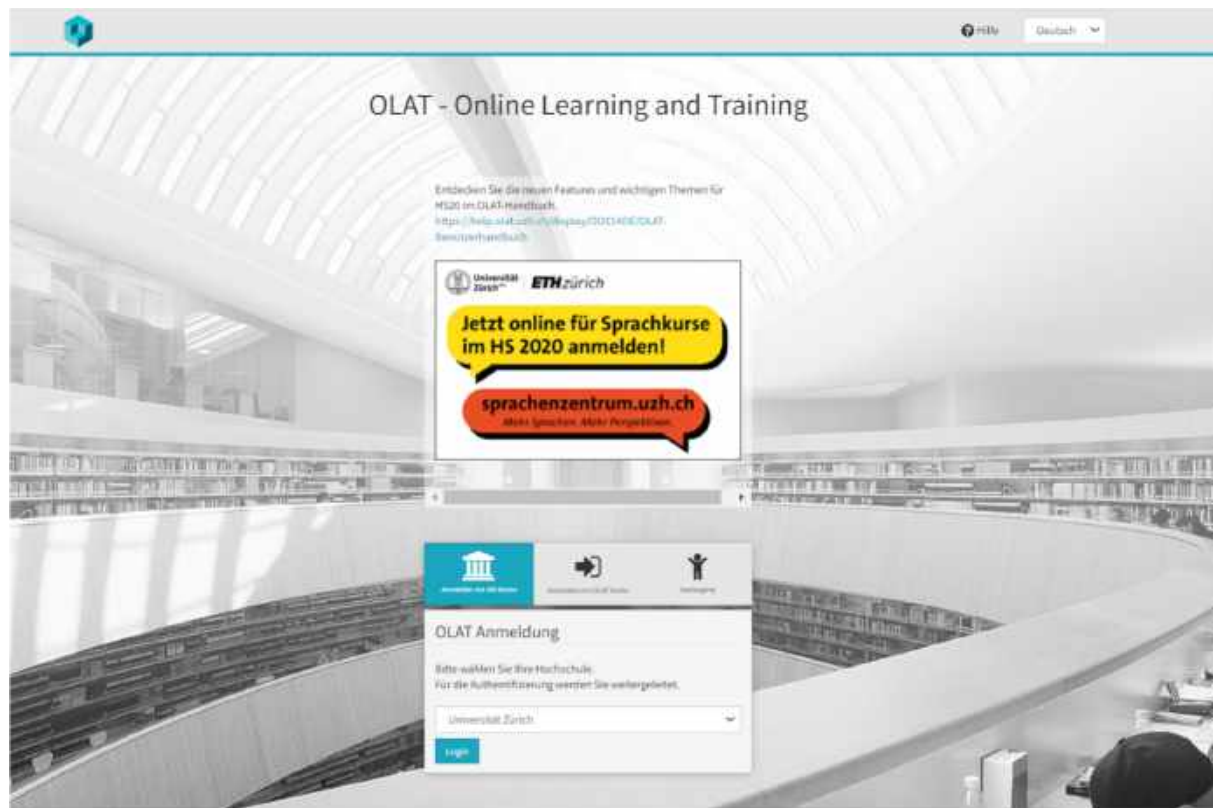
Hilfe Deutsch

OLAT - Online Learning and Training

Entdecken Sie die neuen Features und wichtigen Themen für HS20 im OLAT-Handbuch.
https://help.olat.uzh.ch/display/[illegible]/OLAT-Benutzerhandbuch

Universität Zürich ETH zürich

Jetzt online für Sprachkurse im HS 2020 anmelden!

sprachenzentrum.uzh.ch
Mehr Sprachen. Mehr Perspektiven.

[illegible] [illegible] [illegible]

OLAT Anmeldung

Bitte wählen Sie Ihre Hochschule.
Für die Authentifizierung werden Sie weitergeleitet.

Universität Zürich

Login